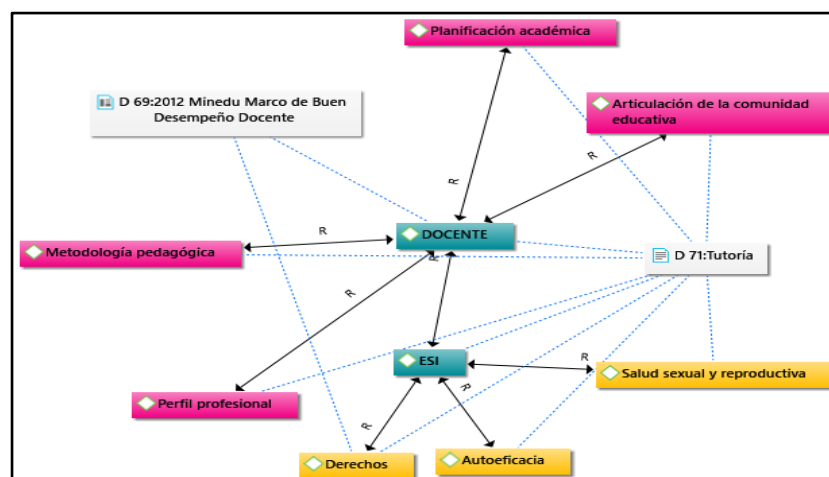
Planificación académica

D 69:2012 Minedu Marco de Buen Desempeño Docente

Articulación de la comunidad educativa

R

R

R

Metodología pedagógica

DOCENTE

D 71:Tutoría

R

ESI

R

Salud sexual y reproductiva

Perfil profesional

R

R

Derechos

Autoeficacia